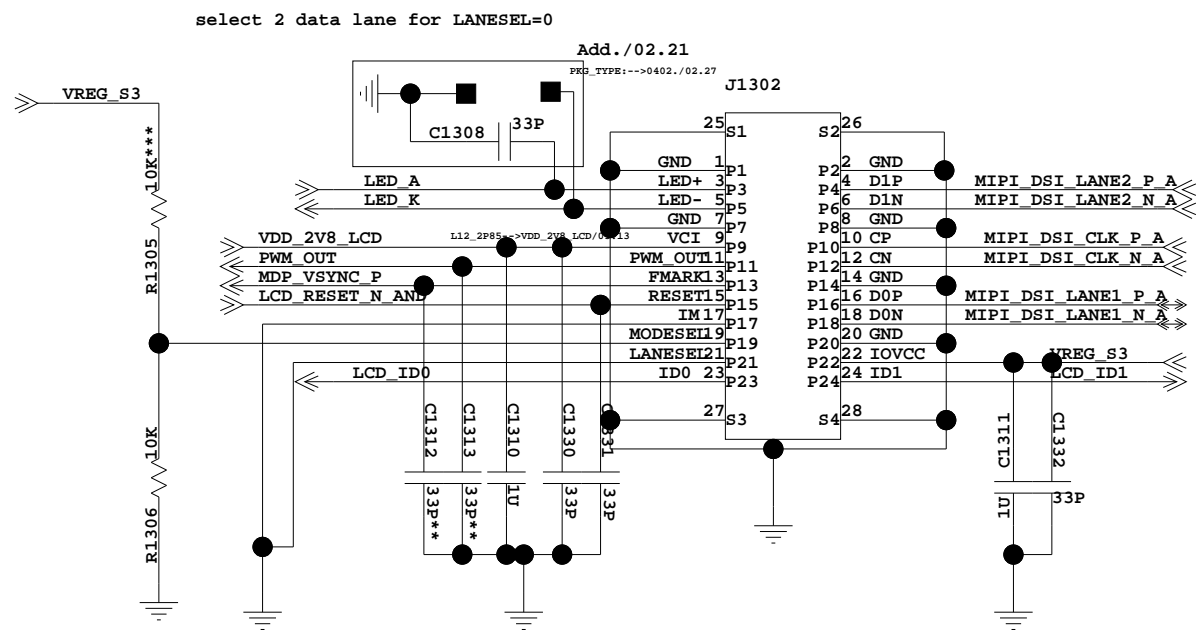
select 2 data lane for LANESEL=0

Add./02.21
PKG_TYPE:-->0402./02.27

J1302

VREG_S3

10K***
R1305
10K
R1306

C1308 33P

25 S1
S2 26
GND 1 P1
P2 2 GND
LED_A
LED+ 3 P3
P4 4 D1P
MIPI_DSI_LANE2_P_A
LED_K
LED- 5 P5
P6 6 D1N
MIPI_DSI_LANE2_N_A
GND 7 P7
P8 8 GND
VDD_2V8_LCD
L12_2P85-->VDD_2V8_LCD/02.13
VCI 9 P9
P10 10 CP
MIPI_DSI_CLK_P_A
PWM_OUT
PWM_OUT 11 P11
P12 12 CN
MIPI_DSI_CLK_N_A
MDP_VSYNC_P
FMARK 13 P13
P14 14 GND
LCD_RESET_N_AND
RESET 15 P15
P16 16 D0P
MIPI_DSI_LANE1_P_A
IM 17 P17
P18 18 D0N
MIPI_DSI_LANE1_N_A
MODESEL 19 P19
P20 20 GND
LANESEL 21 P21
P22 22 IOVCC
VREG_S3
LCD_ID0
ID0 23 P23
P24 24 ID1
LCD_ID1
27 S3
S4 28

C1312 33P**
C1313 33P**
C1310 1U
C1330 33P
C1331 33P
C1311 1U
C1332 33P